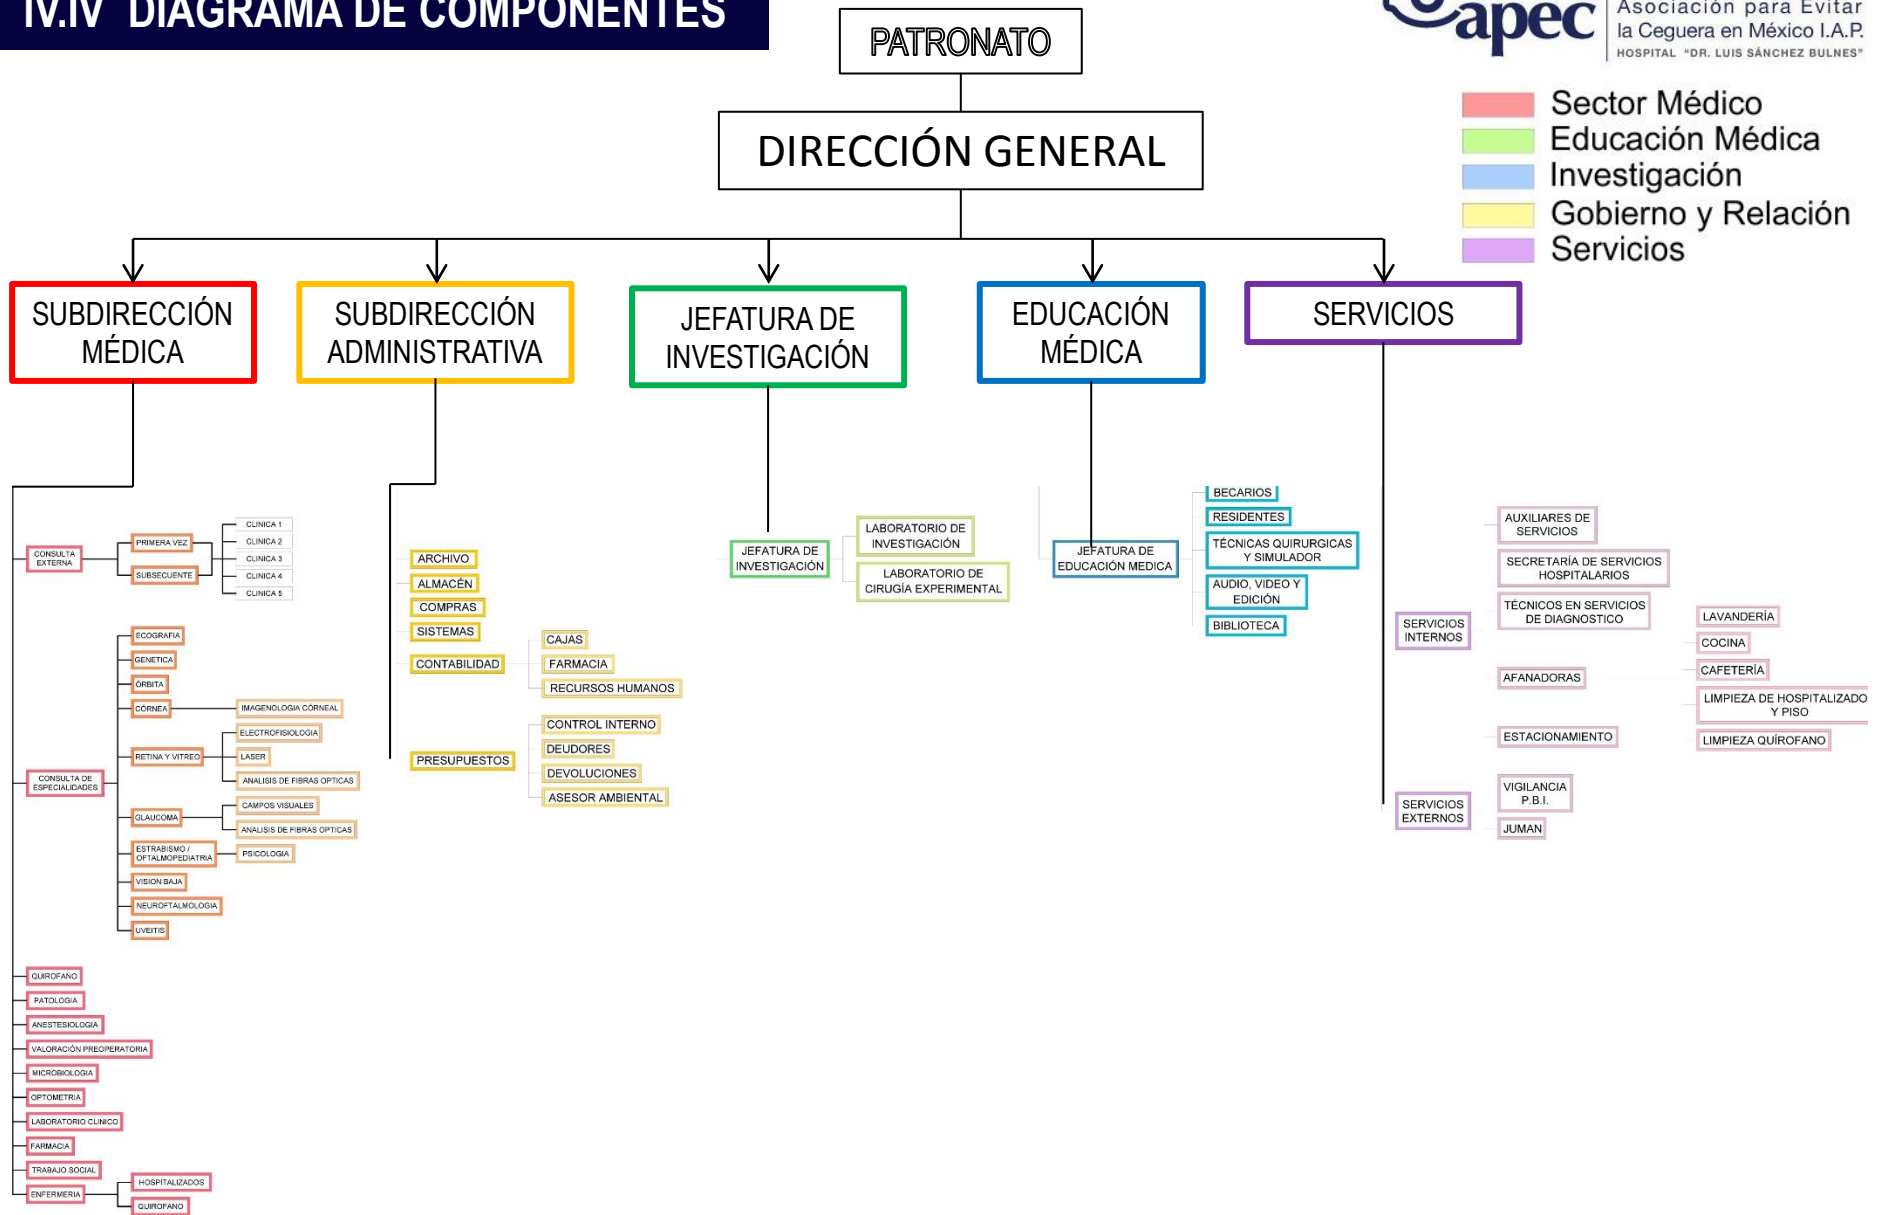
IV.IV DIAGRAMA DE COMPONENTES

apec
Asociación para Evitar la Ceguera en México I.A.P.
HOSPITAL "DR. LUIS SÁNCHEZ BULNES"

PATRONATO

DIRECCIÓN GENERAL

Sector Médico
Educación Médica
Investigación
Gobierno y Relación
Servicios

SUBDIRECCIÓN MÉDICA

SUBDIRECCIÓN ADMINISTRATIVA

JEFATURA DE INVESTIGACIÓN

EDUCACIÓN MÉDICA

SERVICIOS

CONSULTA EXTERNA
PRIMERA VEZ
SUBSECUENTE
CLINICA 1
CLINICA 2
CLINICA 3
CLINICA 4
CLINICA 5

CONSULTA DE ESPECIALIDADES
ECOGRAFIA
GENETICA
ÓRBITA
CÓRNEA
IMAGENOLOGIA CÓRNEAL
ELECTROFISIOLOGIA
RETINA Y VITREO
LASER
ANALISIS DE FIBRAS OPTICAS
GLAUCOMA
CAMPOS VISUALES
ANALISIS DE FIBRAS OPTICAS
ESTRABISMO / OFTALMOPEDIATRIA
PSICOLOGIA
VISION BAJA
NEUROFTALMOLOGIA
UVEITIS

QUIROFANO
PATOLOGIA
ANESTESIOLOGIA
VALORACIÓN PREOPERATORIA
MICROBIOLOGIA
OPTOMETRIA
LABORATORIO CLINICO
FARMACIA
TRABAJO SOCIAL
ENFERMERIA
HOSPITALIZADOS
QUIROFANO

ARCHIVO
ALMACÉN
COMPRAS
SISTEMAS
CONTABILIDAD
CAJAS
FARMACIA
RECURSOS HUMANOS
PRESUPUESTOS
CONTROL INTERNO
DEUDORES
DEVOLUCIONES
ASESOR AMBIENTAL

JEFATURA DE INVESTIGACIÓN
LABORATORIO DE INVESTIGACIÓN
LABORATORIO DE CIRUGÍA EXPERIMENTAL

JEFATURA DE EDUCACIÓN MEDICA
BECARIOS
RESIDENTES
TÉCNICAS QUIRURGICAS Y SIMULADOR
AUDIO, VIDEO Y EDICIÓN
BIBLIOTECA

SERVICIOS INTERNOS
AUXILIARES DE SERVICIOS
SECRETARÍA DE SERVICIOS HOSPITALARIOS
TÉCNICOS EN SERVICIOS DE DIAGNOSTICO
AFANADORAS
ESTACIONAMIENTO
LAVANDERÍA
COCINA
CAFETERÍA
LIMPIEZA DE HOSPITALIZADO Y PISO
LIMPIEZA QUÍROFANO

SERVICIOS EXTERNOS
VIGILANCIA P.B.I.
JUMAN